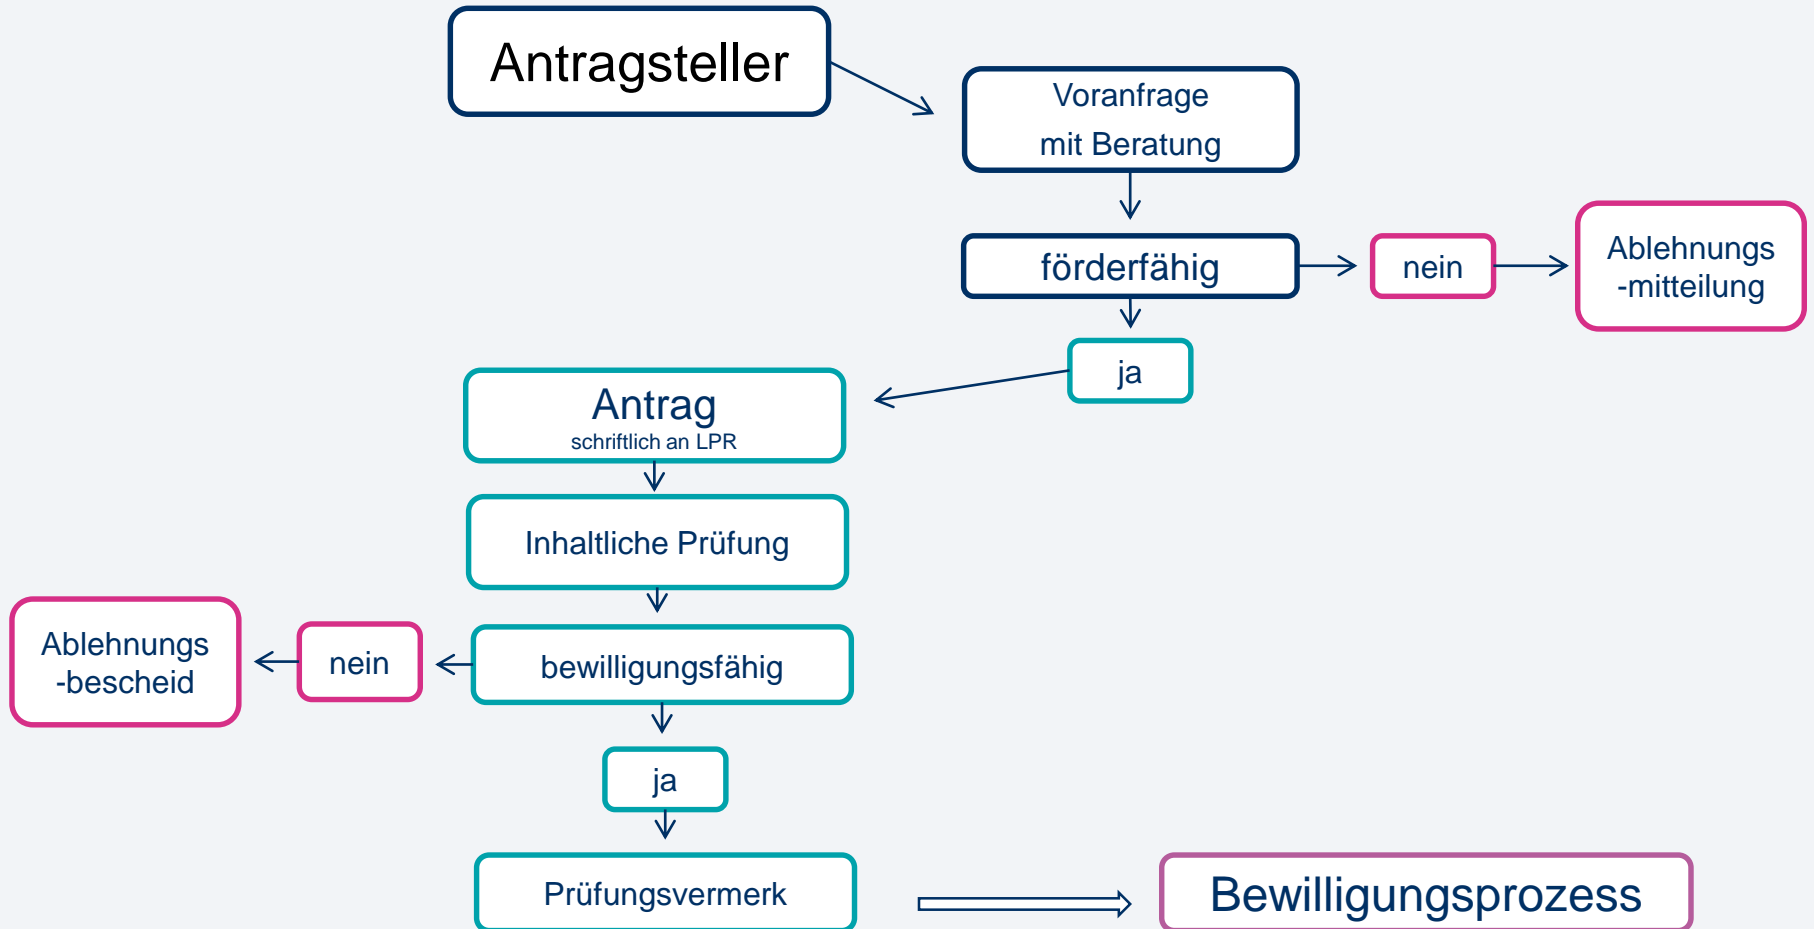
Antragsteller

Voranfrage
mit Beratung

förderfähig

nein

Ablehnungs
-mitteilung

ja

Antrag
schriftlich an LPR

Inhaltliche Prüfung

bewilligungsfähig

nein

Ablehnungs
-bescheid

ja

Prüfungsvermerk

Bewilligungsprozess